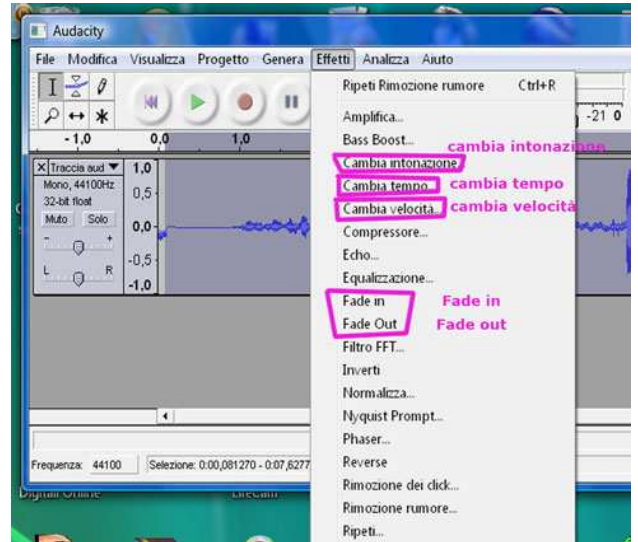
Audacity

File Modifica Visualizza Progetto Genera Effetti Analizza Aiuto

-1,0 0,0 1,0 -21 0

X Traccia aud ▼
Mono, 44100Hz
32-bit float
Muto Solo
L R

1,0
0,5
0,0
-0,5
-1,0

Ripeti Rimozione rumore Ctrl+R
Amplifica...
Bass Boost...
Cambia intonazione... cambia intonazione
Cambia tempo... cambia tempo
Cambia velocità... cambia velocità
Compressore...
Echo...
Equalizzazione...
Fade in Fade in
Fade Out Fade out
Filtro FFT...
Inverti
Normalizza...
Nyquist Prompt...
Phaser...
Reverse
Rimozione dei click...
Rimozione rumore...
Ripeti...

Frequenza: 44100 Selezione: 0:00,081270 - 0:07,6277

Digital Online LifeCam